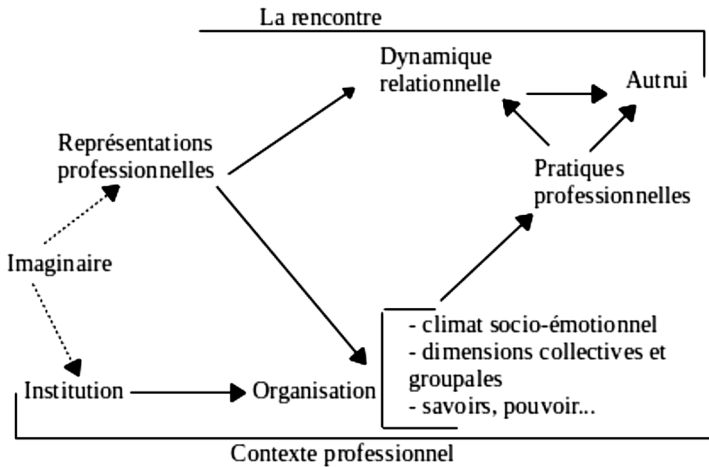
La rencontre

Dynamique relationnelle

Autrui

Représentations professionnelles

Pratiques professionnelles

Imaginaire

- climat socio-émotionnel
- dimensions collectives et groupales
- savoirs, pouvoir...

Institution

Organisation

Contexte professionnel